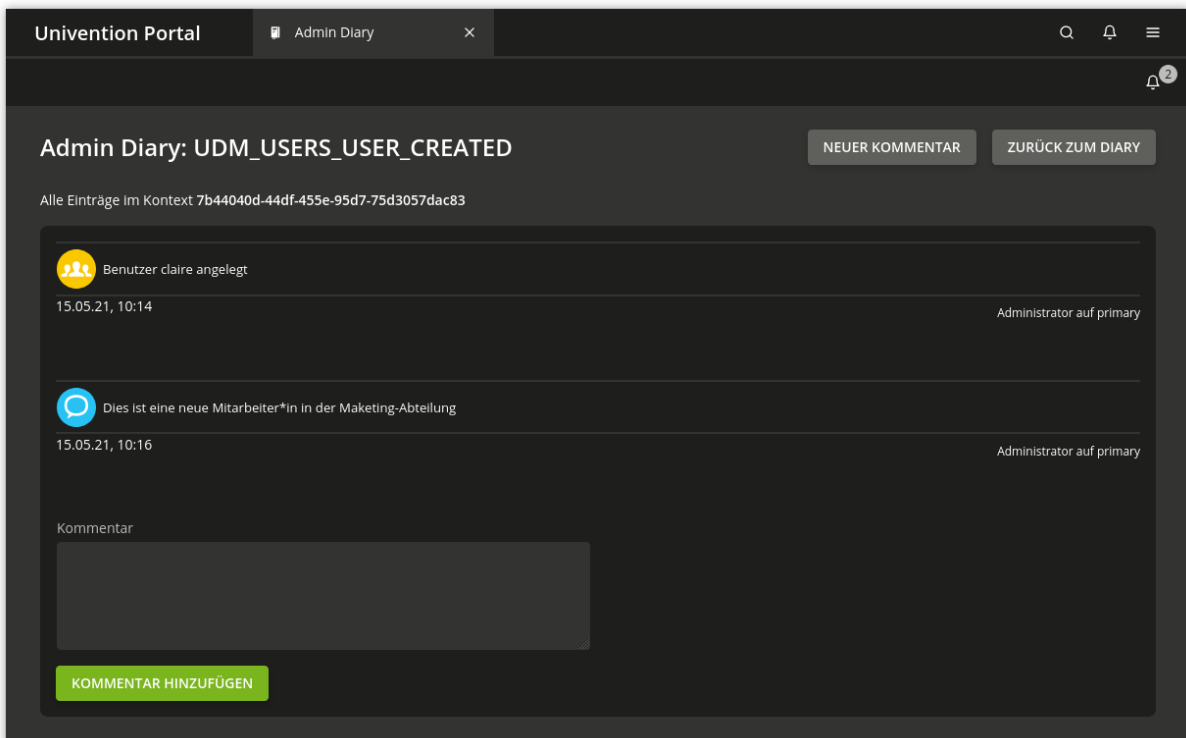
Univention Portal

Admin Diary

×

2

Admin Diary: UDM_USERS_USER_CREATED

NEUER KOMMENTAR

ZURÜCK ZUM DIARY

Alle Einträge im Kontext 7b44040d-44df-455e-95d7-75d3057dac83

Benutzer claire angelegt

15.05.21, 10:14

Administrator auf primary

Dies ist eine neue Mitarbeiter*in in der Maketing-Abteilung

15.05.21, 10:16

Administrator auf primary

Kommentar

KOMMENTAR HINZUFÜGEN